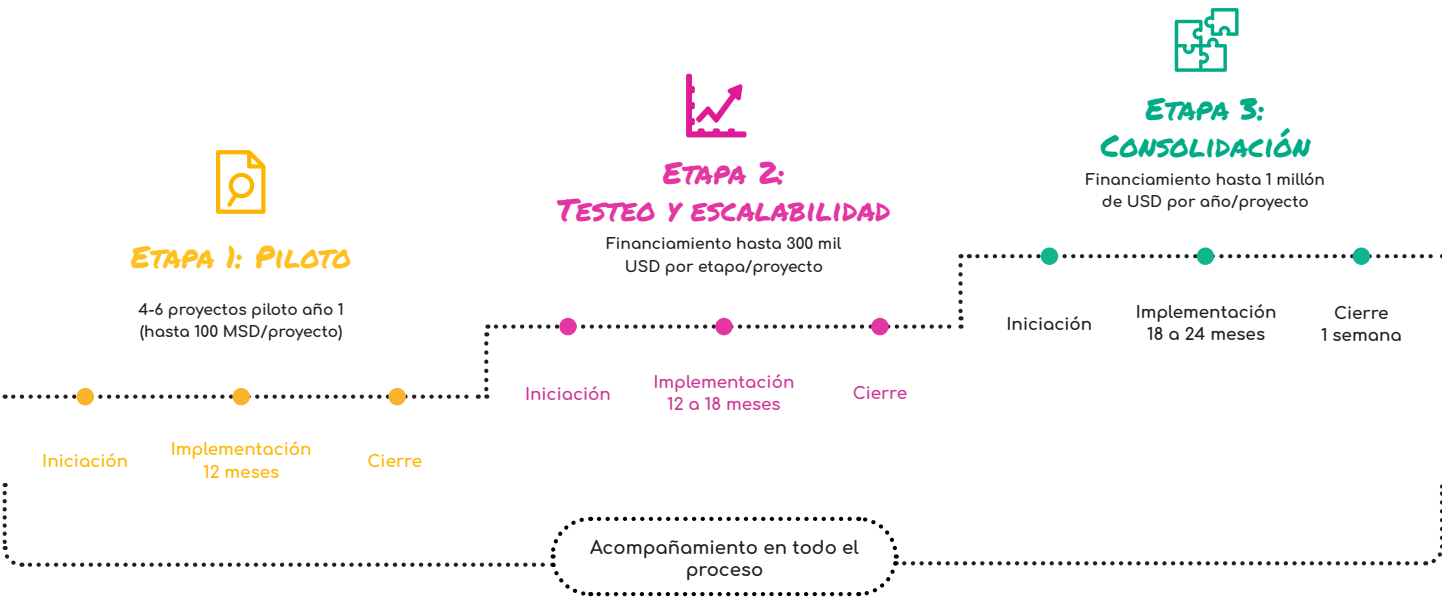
Etapa 3:
Consolidación
Financiamiento hasta 1 millón de USD por año/proyecto

Etapa 2:
Testeo y escalabilidad
Financiamiento hasta 300 mil USD por etapa/proyecto

Etapa 1: Piloto
4-6 proyectos piloto año 1 (hasta 100 MSD/proyecto)

Iniciación

Implementación
18 a 24 meses

Cierre
1 semana

Iniciación

Implementación
12 a 18 meses

Cierre

Iniciación

Implementación
12 meses

Cierre

Acompañamiento en todo el proceso